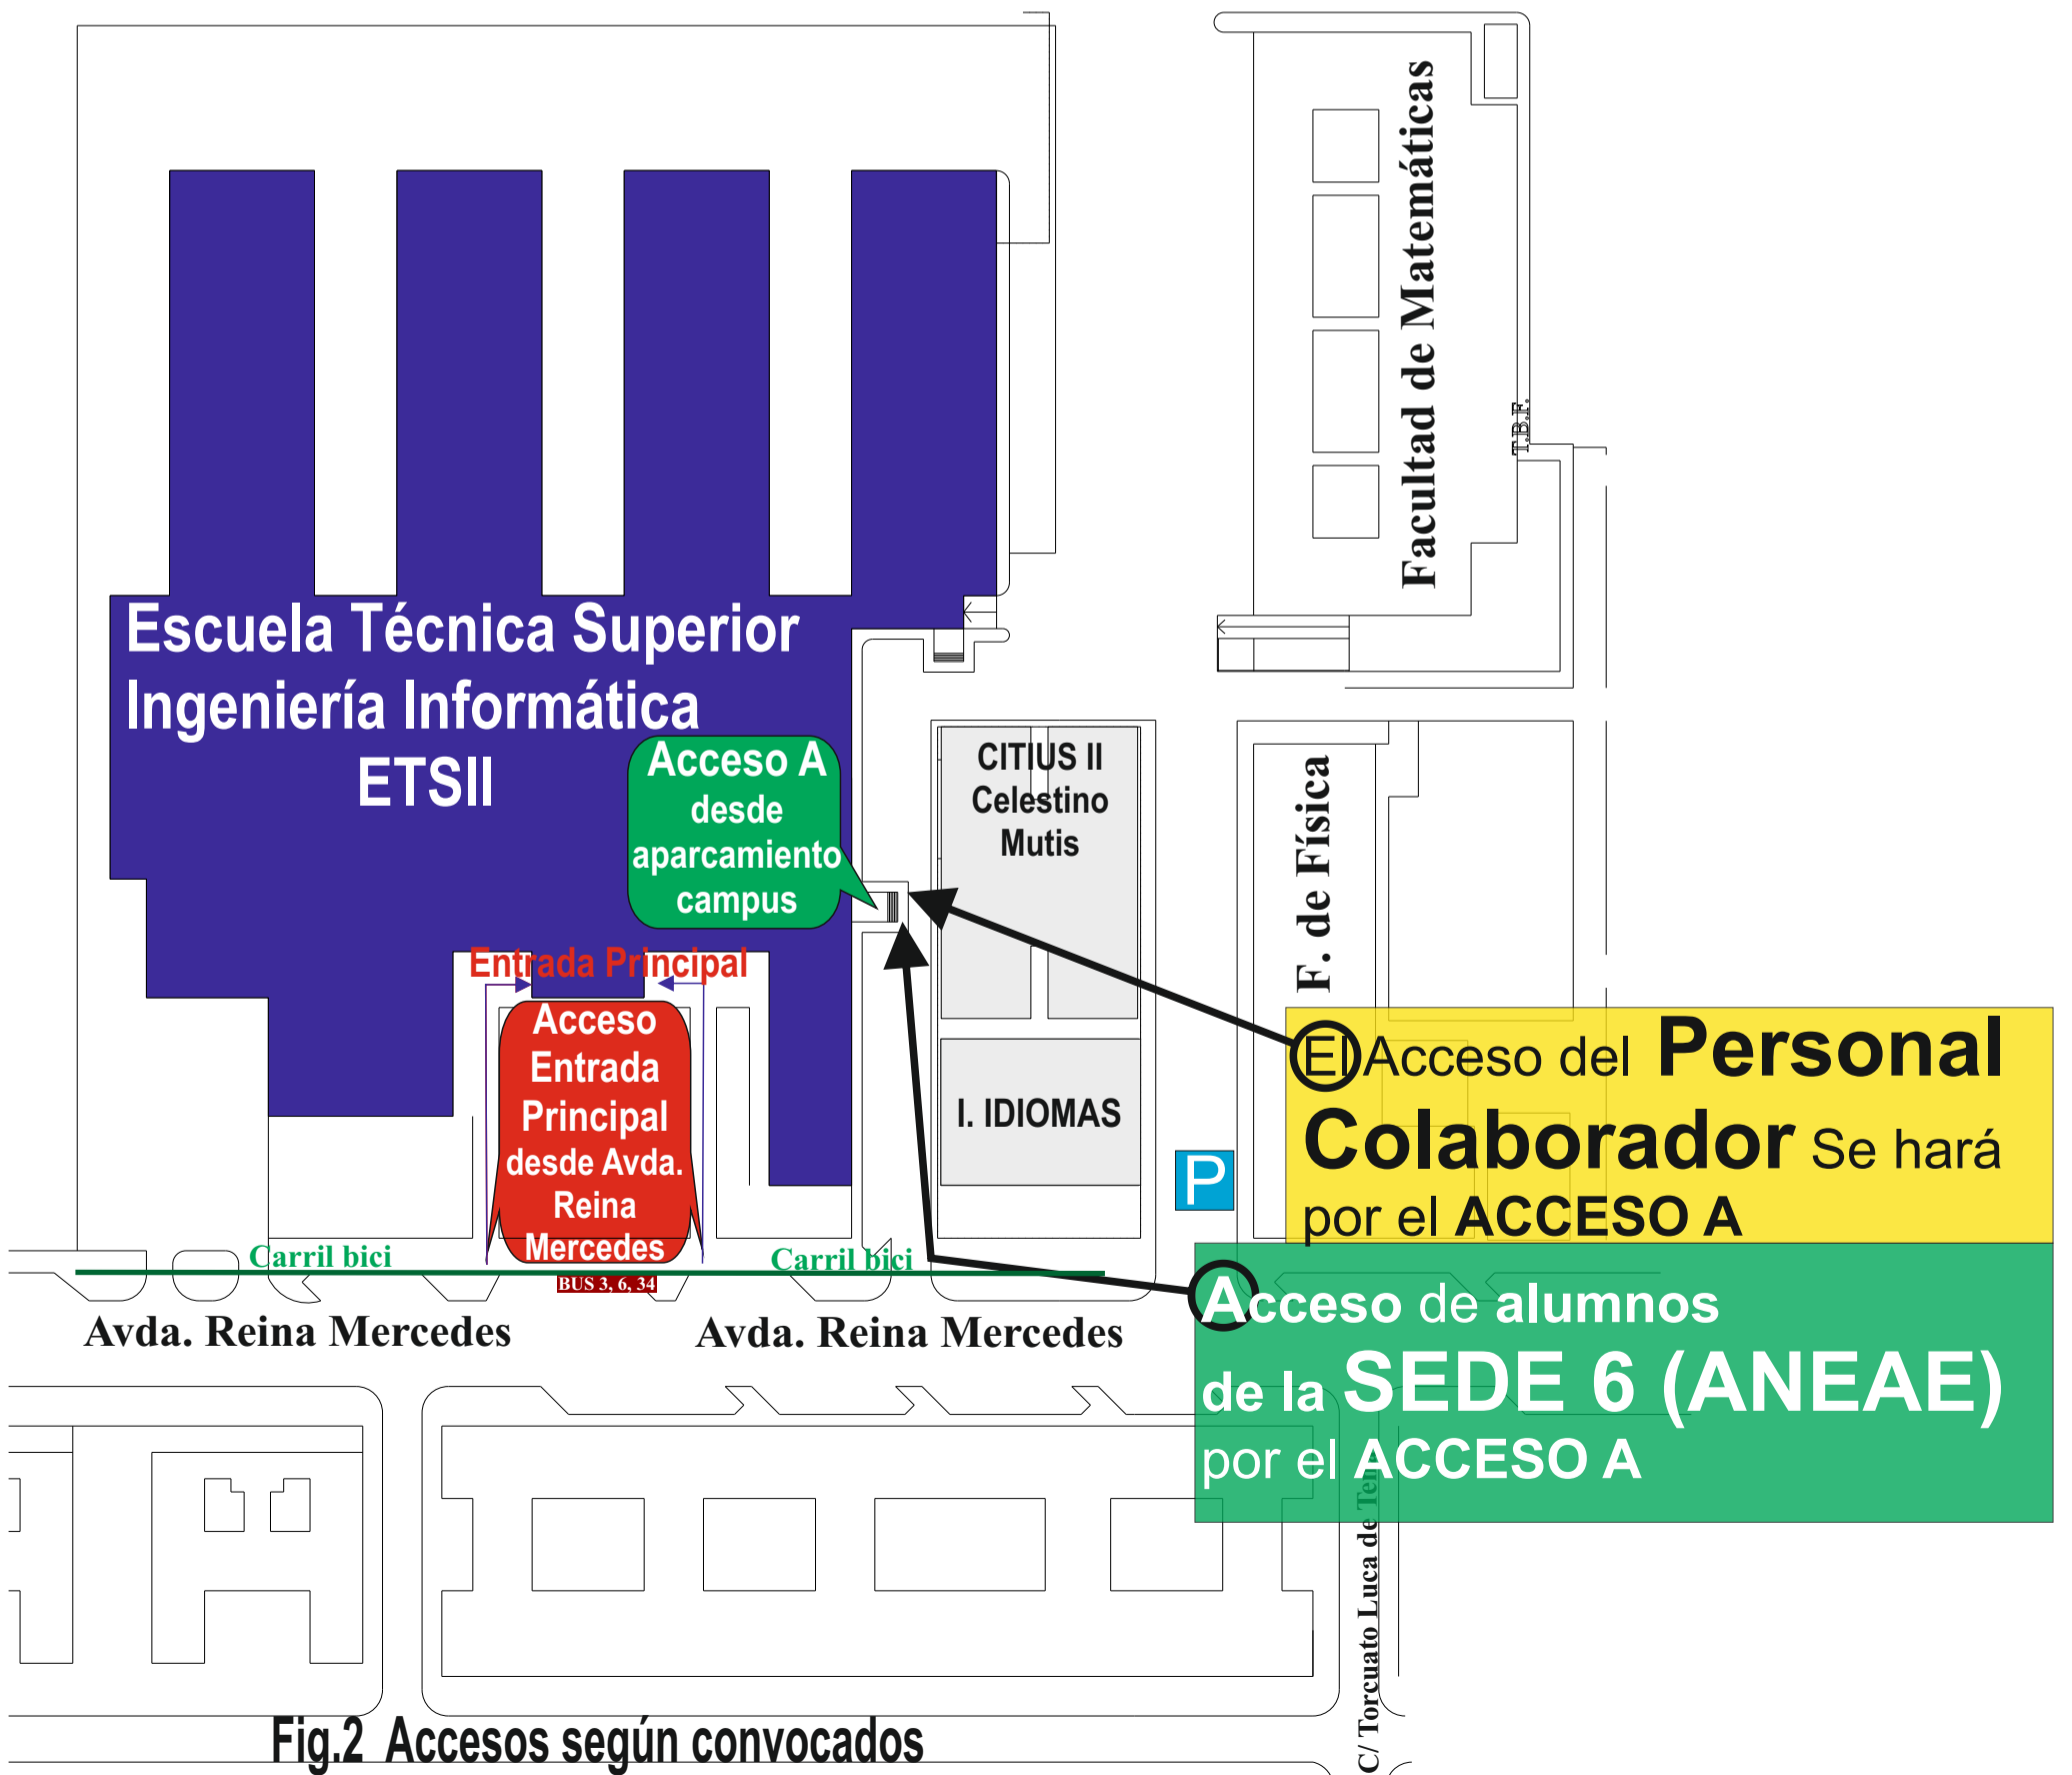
Facultad de Matemáticas

T.B.F.

Escuela Técnica Superior Ingeniería Informática ETSII

Acceso A desde aparcamiento campus

CITIUS II Celestino Mutis

F. de Física

Entrada Principal

Acceso Entrada Principal desde Avda. Reina Mercedes

I. IDIOMAS

P

El Acceso del Personal Colaborador Se hará por el ACCESO A

Carril bici

BUS 3, 6, 34

Carril bici

Avda. Reina Mercedes

Avda. Reina Mercedes

Acceso de alumnos de la SEDE 6 (ANEAE) por el ACCESO A

C/ Torcuato Luca de Ten

Fig.2 Accesos según convocados